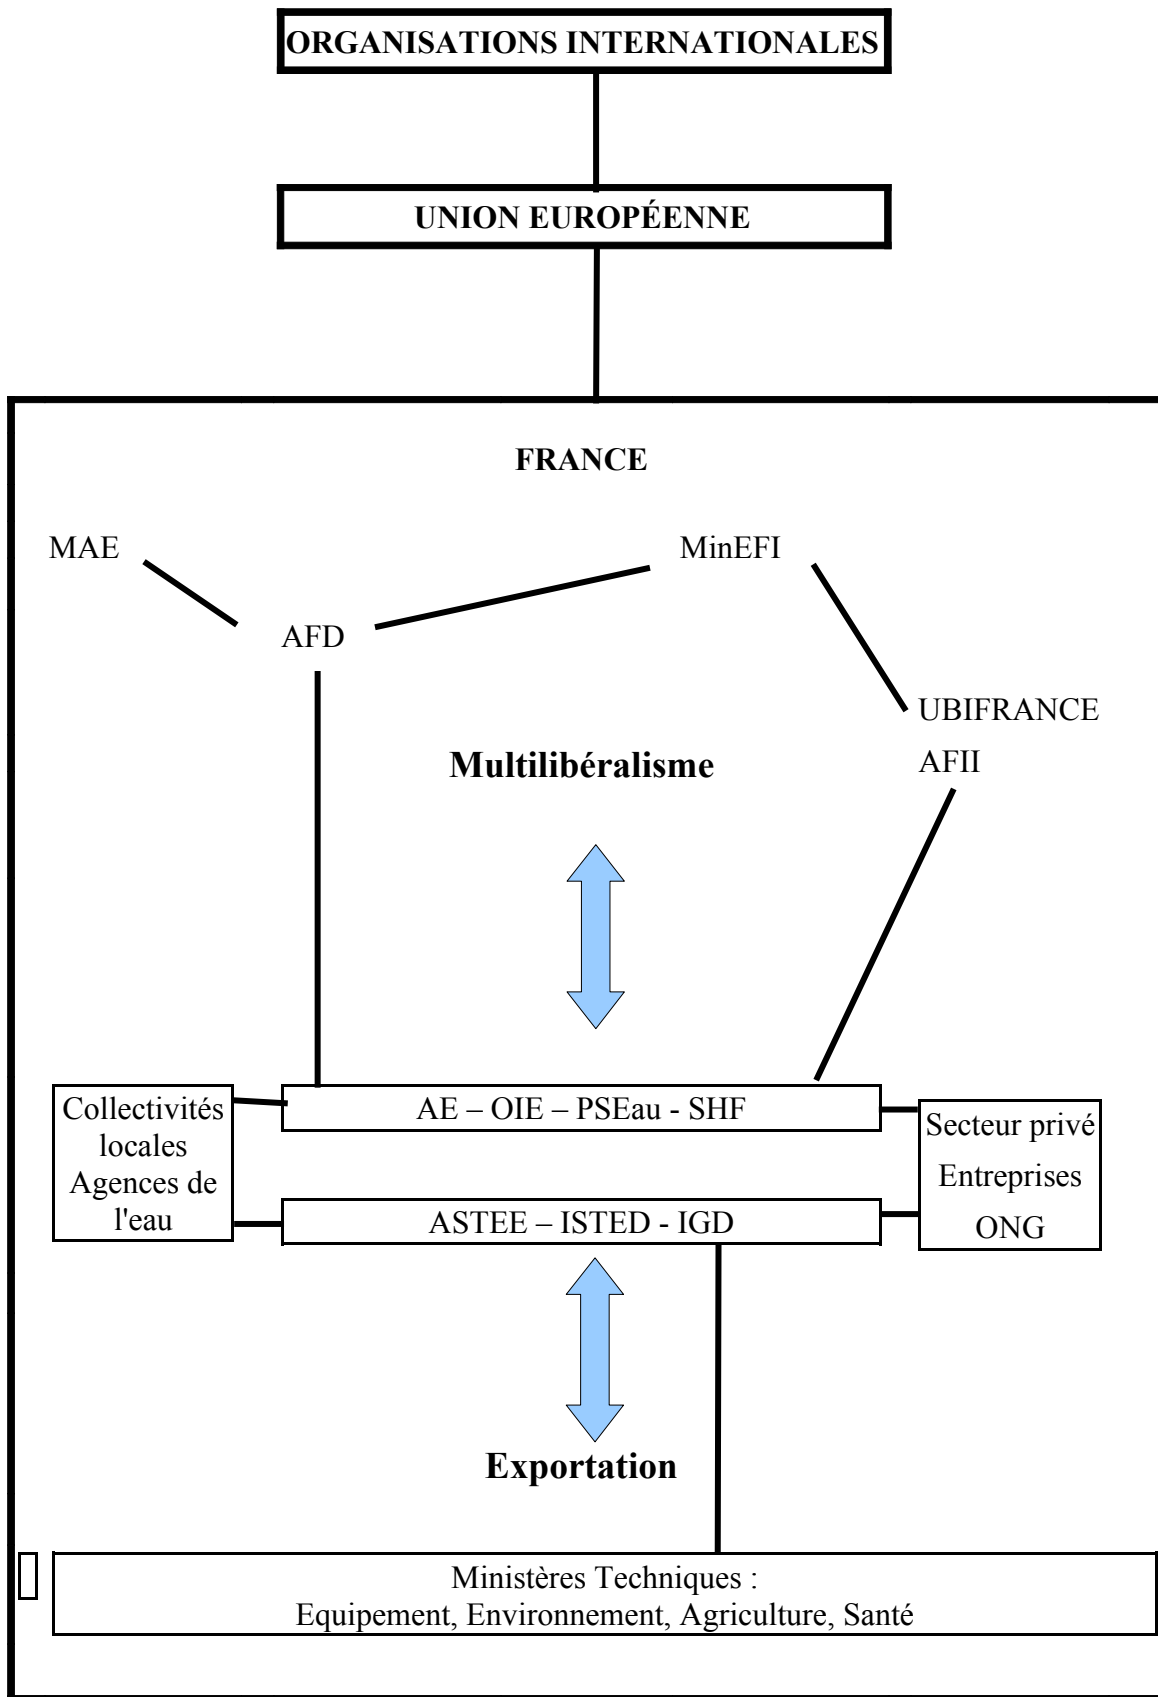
ORGANISATIONS INTERNATIONALES

UNION EUROPÉENNE

FRANCE

MAE

MinEFI

AFD

UBIFRANCE

AFII

Multilibéralisme

Collectivités locales Agences de l'eau

AE – OIE – PSEau - SHF

ASTEE – ISTED - IGD

Secteur privé Entreprises ONG

Exportation

Ministères Techniques :
Equipement, Environnement, Agriculture, Santé